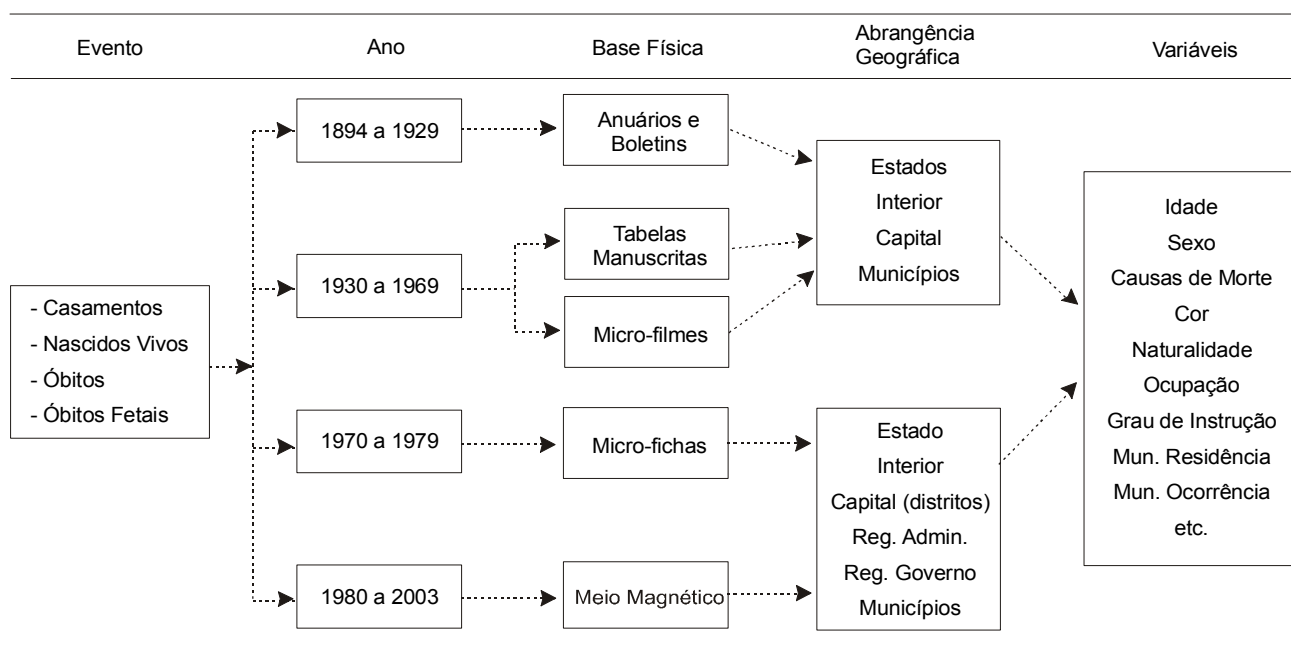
Evento

Ano

Base Física

Abrangência Geográfica

Variáveis

1894 a 1929

Anuários e Boletins

Estados
Interior
Capital
Municípios

Idade
Sexo
Causas de Morte
Cor
Naturalidade
Ocupação
Grau de Instrução
Mun. Residência
Mun. Ocorrência
etc.

Tabelas Manuscritas

1930 a 1969

- Casamentos
- Nascidos Vivos
- Óbitos
- Óbitos Fetais

Micro-filmes

1970 a 1979

Micro-fichas

Estado
Interior
Capital (distritos)
Reg. Admin.
Reg. Governo
Municípios

1980 a 2003

Meio Magnético